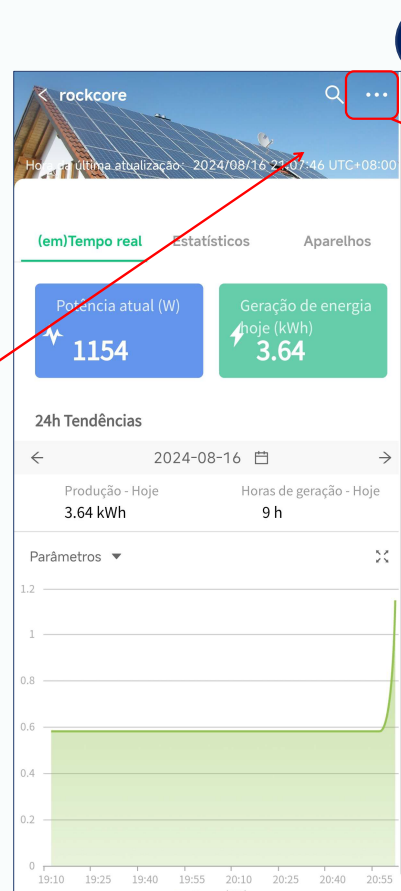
rockcore

Hora da última atualização: 2024/08/16 21:07:46 UTC+08:00

(em)Tempo real
Estatísticos
Aparelhos

Potência atual (W)
1154

Geração de energia hoje (kWh)
3.64

24h Tendências

2024-08-16

Produção - Hoje
3.64 kWh

Horas de geração - Hoje
9 h

Parâmetros

1.2
1
0.8
0.6
0.4
0.2
0
19:10 19:25 19:40 19:55 20:10 20:25 20:40 20:55